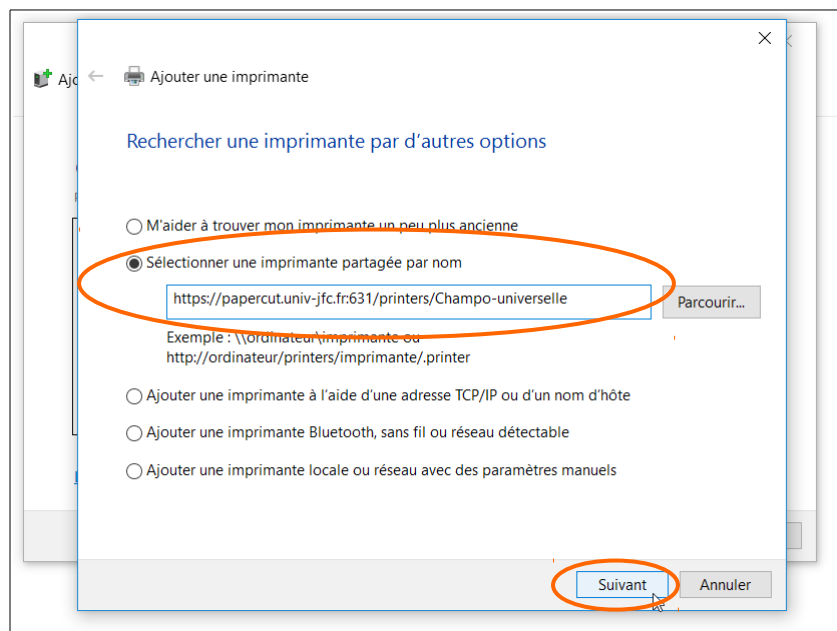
Ajo

Ajouter une imprimante

Rechercher une imprimante par d'autres options

M'aider à trouver mon imprimante un peu plus ancienne

Sélectionner une imprimante partagée par nom

https://papercut.univ-jfc.fr:631/printers/Champo-universelle

Parcourir...

Exemple : \\ordinateur\imprimante ou http://ordinateur/printers/imprimante/.printer

Ajouter une imprimante à l'aide d'une adresse TCP/IP ou d'un nom d'hôte

Ajouter une imprimante Bluetooth, sans fil ou réseau détectable

Ajouter une imprimante locale ou réseau avec des paramètres manuels

Suivant

Annuler